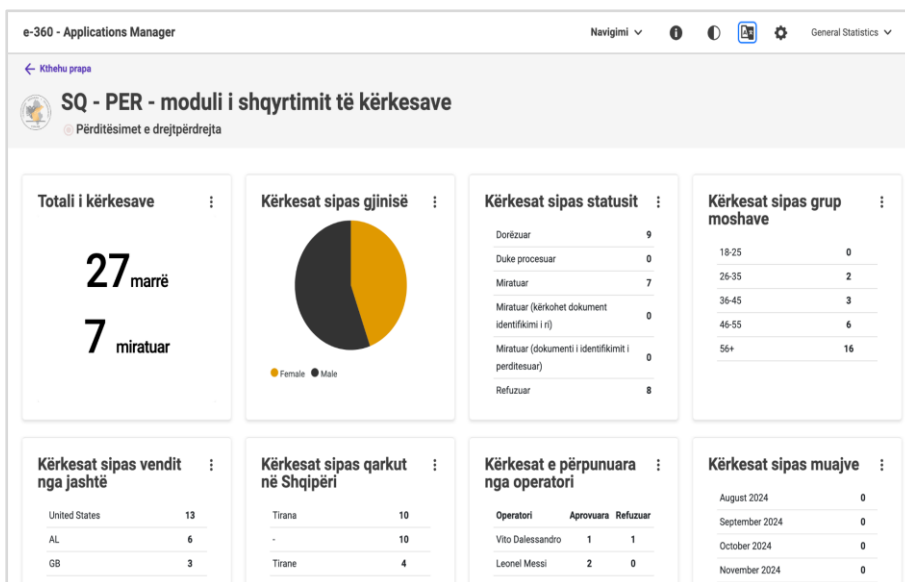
e-360 - Applications Manager

Navigimi

General Statistics

← Kthehu prapa

SQ - PER - moduli i shqyrtimit të kërkesave

Përditësimet e drejtpërdrejta

Totali i kërkesave

27 marrë

7 miratuar

Kërkesat sipas gjinisë

Female Male

Kërkesat sipas statusit

| | |
|---|---|
| Dorëzuar | 9 |
| Duke procesuar | 0 |
| Miratuar | 7 |
| Miratuar (kërkohet dokument identifikimi i ri) | 0 |
| Miratuar (dokumenti i identifikimit i perditesuar) | 0 |
| Refuzuar | 8 |

Kërkesat sipas grup moshave

| | |
|---|---|
| 18-25 | 0 |
| 26-35 | 2 |
| 36-45 | 3 |
| 46-55 | 6 |
| 56+ | 16 |

Kërkesat sipas vendit nga jashtë

| | |
|---|---|
| United States | 13 |
| AL | 6 |
| GB | 3 |

Kërkesat sipas qarkut në Shqipëri

| | |
|---|---|
| Tirana | 10 |
| - | 10 |
| Tirane | 4 |

Kërkesat e përpunuara nga operatori

| Operatori | Aprovuara | Refuzuar |
|---|---|---|
| Vito Dalessandro | 1 | 1 |
| Leonel Messi | 2 | 0 |

Kërkesat sipas muajve

| | |
|---|---|
| August 2024 | 0 |
| September 2024 | 0 |
| October 2024 | 0 |
| November 2024 | 0 |